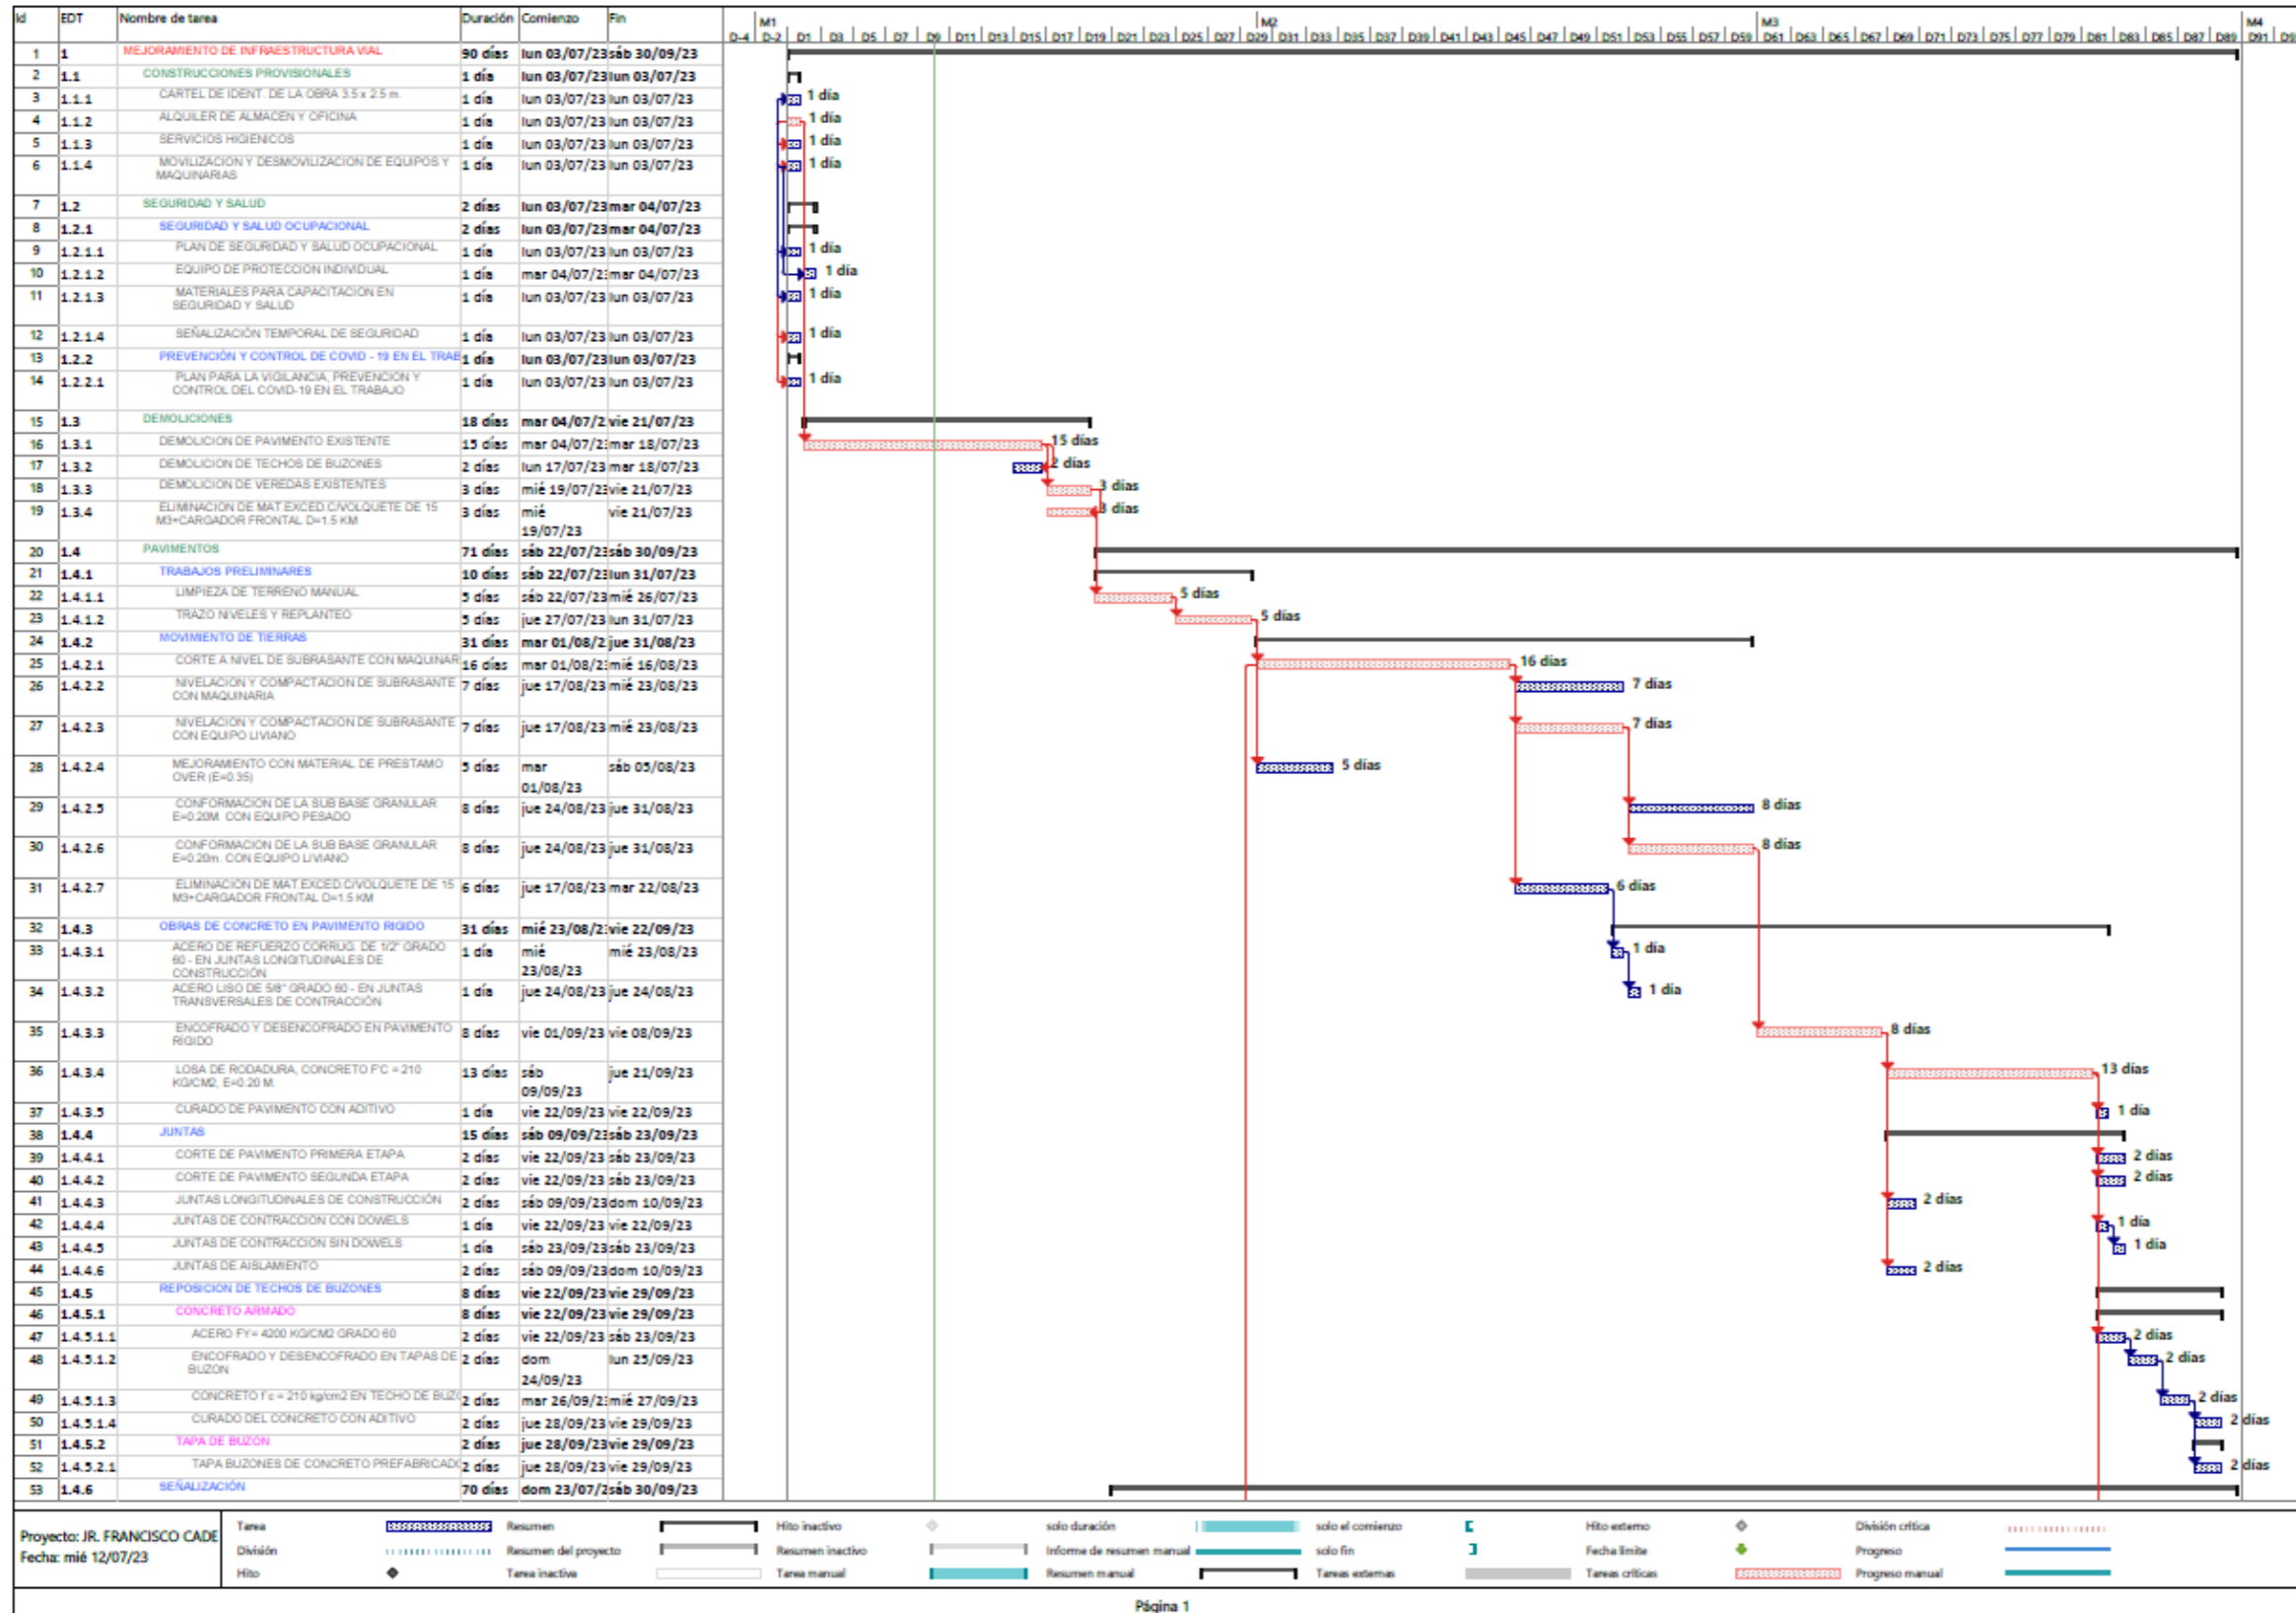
| Id | EDT | Nombre de tarea | Duración | Comienzo | Fin |
|---|---|---|---|---|---|
| 1 | 1 | MEJORAMIENTO DE INFRAESTRUCTURA VIAL | 90 días | lun 03/07/23 | sáb 30/09/23 |
| 2 | 1.1 | CONSTRUCCIONES PROVISIONALES | 1 día | lun 03/07/23 | lun 03/07/23 |
| 3 | 1.1.1 | CARTEL DE IDENT. DE LA OBRA 3.5 x 2.5 m. | 1 día | lun 03/07/23 | lun 03/07/23 |
| 4 | 1.1.2 | ALQUILER DE ALMACEN Y OFICINA | 1 día | lun 03/07/23 | lun 03/07/23 |
| 5 | 1.1.3 | SERVICIOS HIGIENICOS | 1 día | lun 03/07/23 | lun 03/07/23 |
| 6 | 1.1.4 | MOVILIZACION Y DESMOVILIZACION DE EQUIPOS Y MAQUINARIAS | 1 día | lun 03/07/23 | lun 03/07/23 |
| 7 | 1.2 | SEGURIDAD Y SALUD | 2 días | lun 03/07/23 | mar 04/07/23 |
| 8 | 1.2.1 | SEGURIDAD Y SALUD OCUPACIONAL | 2 días | lun 03/07/23 | mar 04/07/23 |
| 9 | 1.2.1.1 | PLAN DE SEGURIDAD Y SALUD OCUPACIONAL | 1 día | lun 03/07/23 | lun 03/07/23 |
| 10 | 1.2.1.2 | EQUIPO DE PROTECCION INDIVIDUAL | 1 día | mar 04/07/2: | mar 04/07/23 |
| 11 | 1.2.1.3 | MATERIALES PARA CAPACITACION EN SEGURIDAD Y SALUD | 1 día | lun 03/07/23 | lun 03/07/23 |
| 12 | 1.2.1.4 | SEÑALIZACIÓN TEMPORAL DE SEGURIDAD | 1 día | lun 03/07/23 | lun 03/07/23 |
| 13 | 1.2.2 | PREVENCIÓN Y CONTROL DE COVID - 19 EN EL TRAB | 1 día | lun 03/07/23 | lun 03/07/23 |
| 14 | 1.2.2.1 | PLAN PARA LA VIGILANCIA, PREVENCION Y CONTROL DEL COVID-19 EN EL TRABAJO | 1 día | lun 03/07/23 | lun 03/07/23 |
| 15 | 1.3 | DEMOLICIONES | 18 días | mar 04/07/2 | vie 21/07/23 |
| 16 | 1.3.1 | DEMOLICION DE PAVIMENTO EXISTENTE | 15 días | mar 04/07/2: | mar 18/07/23 |
| 17 | 1.3.2 | DEMOLICION DE TECHOS DE BUZONES | 2 días | lun 17/07/23 | mar 18/07/23 |
| 18 | 1.3.3 | DEMOLICION DE VEREDAS EXISTENTES | 3 días | mié 19/07/2: | vie 21/07/23 |
| 19 | 1.3.4 | ELIMINACION DE MAT.EXCED.C/VOLQUETE DE 15 M3+CARGADOR FRONTAL D=1.5 KM | 3 días | mié 19/07/23 | vie 21/07/23 |
| 20 | 1.4 | PAVIMENTOS | 71 días | sáb 22/07/2: | sáb 30/09/23 |
| 21 | 1.4.1 | TRABAJOS PRELIMINARES | 10 días | sáb 22/07/2: | lun 31/07/23 |
| 22 | 1.4.1.1 | LIMPIEZA DE TERRENO MANUAL | 5 días | sáb 22/07/23 | mié 26/07/23 |
| 23 | 1.4.1.2 | TRAZO NIVELES Y REPLANTEO | 5 días | jue 27/07/23 | lun 31/07/23 |
| 24 | 1.4.2 | MOVIMIENTO DE TIERRAS | 31 días | mar 01/08/2 | jue 31/08/23 |
| 25 | 1.4.2.1 | CORTE A NIVEL DE SUBRASANTE CON MAQUINAR | 16 días | mar 01/08/2: | mié 16/08/23 |
| 26 | 1.4.2.2 | NIVELACION Y COMPACTACION DE SUBRASANTE CON MAQUINARIA | 7 días | jue 17/08/23 | mié 23/08/23 |
| 27 | 1.4.2.3 | NIVELACION Y COMPACTACION DE SUBRASANTE CON EQUIPO LIVIANO | 7 días | jue 17/08/23 | mié 23/08/23 |
| 28 | 1.4.2.4 | MEJORAMIENTO CON MATERIAL DE PRESTAMO OVER (E=0.35) | 5 días | mar 01/08/23 | sáb 05/08/23 |
| 29 | 1.4.2.5 | CONFORMACION DE LA SUB BASE GRANULAR E=0.20M. CON EQUIPO PESADO | 8 días | jue 24/08/23 | jue 31/08/23 |
| 30 | 1.4.2.6 | CONFORMACION DE LA SUB BASE GRANULAR E=0.20m. CON EQUIPO LIVIANO | 8 días | jue 24/08/23 | jue 31/08/23 |
| 31 | 1.4.2.7 | ELIMINACION DE MAT.EXCED.C/VOLQUETE DE 15 M3+CARGADOR FRONTAL D=1.5 KM | 6 días | jue 17/08/23 | mar 22/08/23 |
| 32 | 1.4.3 | OBRAS DE CONCRETO EN PAVIMENTO RIGIDO | 31 días | mié 23/08/2: | vie 22/09/23 |
| 33 | 1.4.3.1 | ACERO DE REFUERZO CORRUG. DE 1/2" GRADO 60 - EN JUNTAS LONGITUDINALES DE CONSTRUCCIÓN | 1 día | mié 23/08/23 | mié 23/08/23 |
| 34 | 1.4.3.2 | ACERO LISO DE 5/8" GRADO 60 - EN JUNTAS TRANSVERSALES DE CONTRACCIÓN | 1 día | jue 24/08/23 | jue 24/08/23 |
| 35 | 1.4.3.3 | ENCOFRADO Y DESENCOFRADO EN PAVIMENTO RIGIDO | 8 días | vie 01/09/23 | vie 08/09/23 |
| 36 | 1.4.3.4 | LOSA DE RODADURA, CONCRETO F'C = 210 KG/CM2, E=0.20 M. | 13 días | sáb 09/09/23 | jue 21/09/23 |
| 37 | 1.4.3.5 | CURADO DE PAVIMENTO CON ADITIVO | 1 día | vie 22/09/23 | vie 22/09/23 |
| 38 | 1.4.4 | JUNTAS | 15 días | sáb 09/09/2: | sáb 23/09/23 |
| 39 | 1.4.4.1 | CORTE DE PAVIMENTO PRIMERA ETAPA | 2 días | vie 22/09/23 | sáb 23/09/23 |
| 40 | 1.4.4.2 | CORTE DE PAVIMENTO SEGUNDA ETAPA | 2 días | vie 22/09/23 | sáb 23/09/23 |
| 41 | 1.4.4.3 | JUNTAS LONGITUDINALES DE CONSTRUCCIÓN | 2 días | sáb 09/09/23 | dom 10/09/23 |
| 42 | 1.4.4.4 | JUNTAS DE CONTRACCION CON DOWELS | 1 día | vie 22/09/23 | vie 22/09/23 |
| 43 | 1.4.4.5 | JUNTAS DE CONTRACCION SIN DOWELS | 1 día | sáb 23/09/23 | sáb 23/09/23 |
| 44 | 1.4.4.6 | JUNTAS DE AISLAMIENTO | 2 días | sáb 09/09/23 | dom 10/09/23 |
| 45 | 1.4.5 | REPOSICION DE TECHOS DE BUZONES | 8 días | vie 22/09/23 | vie 29/09/23 |
| 46 | 1.4.5.1 | CONCRETO ARMADO | 8 días | vie 22/09/23 | vie 29/09/23 |
| 47 | 1.4.5.1.1 | ACERO FY= 4200 KG/CM2 GRADO 60 | 2 días | vie 22/09/23 | sáb 23/09/23 |
| 48 | 1.4.5.1.2 | ENCOFRADO Y DESENCOFRADO EN TAPAS DE BUZON | 2 días | dom 24/09/23 | lun 25/09/23 |
| 49 | 1.4.5.1.3 | CONCRETO f'c = 210 kg/cm2 EN TECHO DE BUZ( | 2 días | mar 26/09/2: | mié 27/09/23 |
| 50 | 1.4.5.1.4 | CURADO DEL CONCRETO CON ADITIVO | 2 días | jue 28/09/23 | vie 29/09/23 |
| 51 | 1.4.5.2 | TAPA DE BUZON | 2 días | jue 28/09/23 | vie 29/09/23 |
| 52 | 1.4.5.2.1 | TAPA BUZONES DE CONCRETO PREFABRICAD( | 2 días | jue 28/09/23 | vie 29/09/23 |
| 53 | 1.4.6 | SEÑALIZACIÓN | 70 días | dom 23/07/2 | sáb 30/09/23 |

M1 D-4 D-2 D1 D3 D5 D7 D9 D11 D13 D15 D17 D19 D21 D23 D25 D27 D29 M2 D31 D33 D35 D37 D39 D41 D43 D45 D47 D49 D51 D53 D55 D57 D59 M3 D61 D63 D65 D67 D69 D71 D73 D75 D77 D79 D81 D83 D85 D87 D89 M4 D91 D9

1 día 1 día 1 día 1 día 1 día 1 día 1 día 1 día 1 día 15 días 2 días 3 días 3 días 5 días 5 días 16 días 7 días 7 días 5 días 8 días 8 días 6 días 1 día 1 día 8 días 13 días 1 día 2 días 2 días 2 días 1 día 1 día 2 días 2 días 2 días 2 días 2 días 2 días

Proyecto: JR. FRANCISCO CADE
Fecha: mié 12/07/23

Tarea | División | Hito | Resumen | Resumen del proyecto | Tarea inactiva | Hito inactivo | Resumen inactivo | Tarea manual | solo duración | Informe de resumen manual | Resumen manual | solo el comienzo | solo fin | Tareas externas | Hito externo | Fecha límite | Tareas críticas | División crítica | Progreso | Progreso manual

Página 1